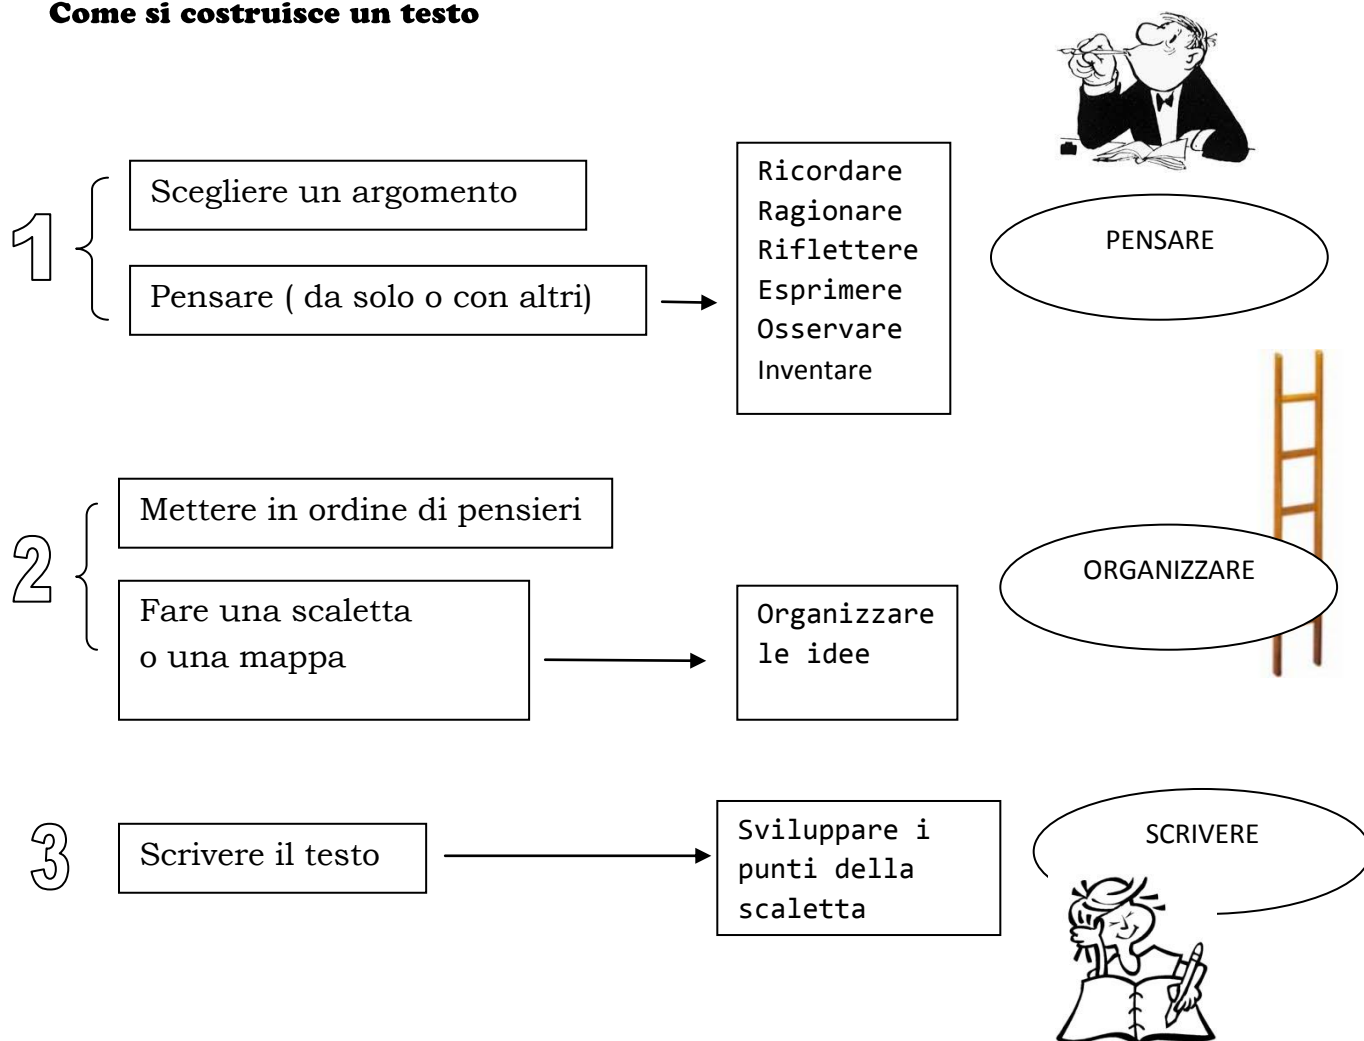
Come si costruisce un testo

1

Scegliere un argomento

Pensare ( da solo o con altri)

Ricordare
Ragionare
Riflettere
Esprimere
Osservare
Inventare

PENSARE

2

Mettere in ordine di pensieri

Fare una scaletta o una mappa

Organizzare le idee

ORGANIZZARE

3

Scrivere il testo

Sviluppare i punti della scaletta

SCRIVERE